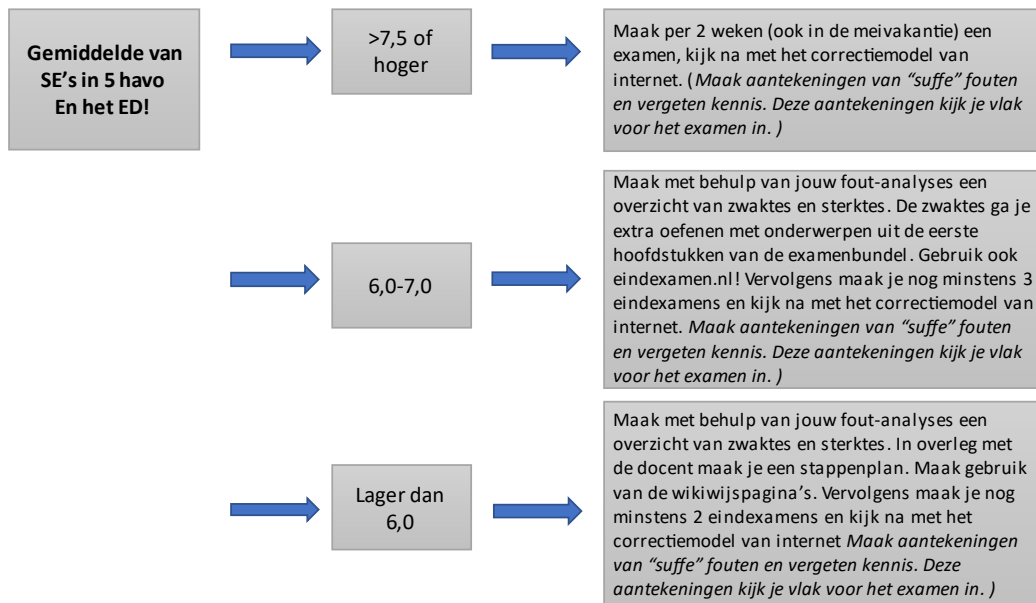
Gemiddelde van SE's in 5 havo En het ED!

>7,5 of hoger

Maak per 2 weken (ook in de meivakantie) een examen, kijk na met het correctiemodel van internet. (*Maak aantekeningen van "suffe" fouten en vergeten kennis. Deze aantekeningen kijk je vlak voor het examen in. )*

6,0-7,0

Maak met behulp van jouw fout-analyses een overzicht van zwaktes en sterktes. De zwaktes ga je extra oefenen met onderwerpen uit de eerste hoofdstukken van de examenbundel. Gebruik ook eindexamen.nl! Vervolgens maak je nog minstens 3 eindexamens en kijk na met het correctiemodel van internet. *Maak aantekeningen van "suffe" fouten en vergeten kennis. Deze aantekeningen kijk je vlak voor het examen in. )*

Lager dan 6,0

Maak met behulp van jouw fout-analyses een overzicht van zwaktes en sterktes. In overleg met de docent maak je een stappenplan. Maak gebruik van de wikiwijspagina's. Vervolgens maak je nog minstens 2 eindexamens en kijk na met het correctiemodel van internet *Maak aantekeningen van "suffe" fouten en vergeten kennis. Deze aantekeningen kijk je vlak voor het examen in. )*